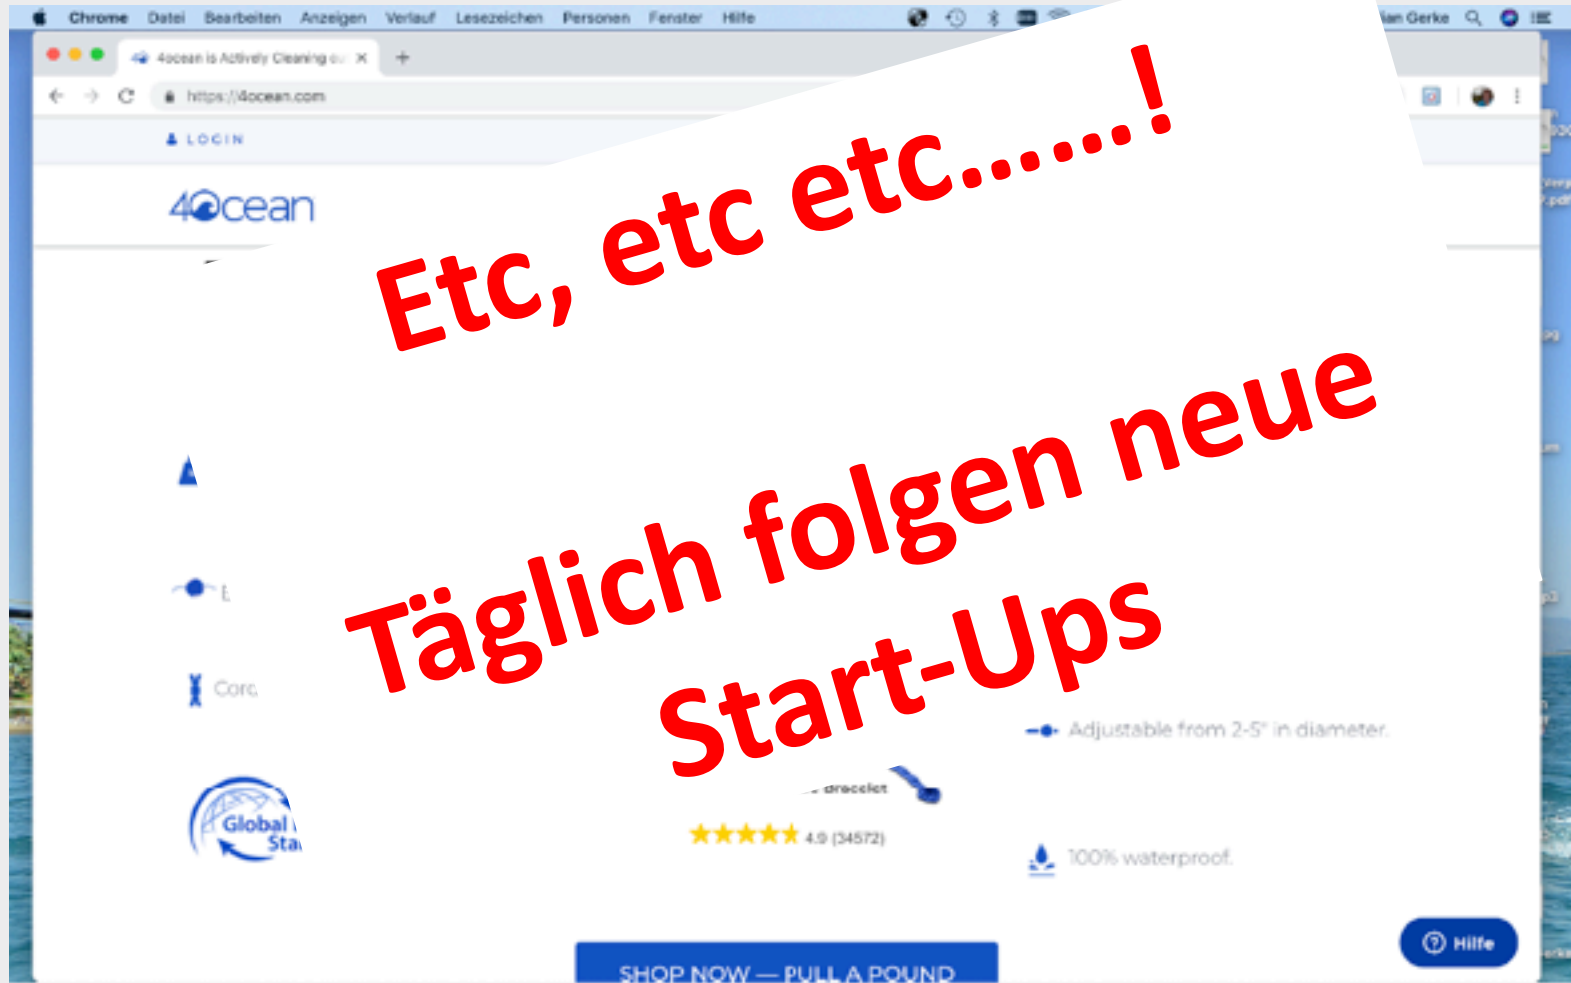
Chrome Datei Bearbeiten Anzeigen Verlauf Lesezeichen Personen Fenster Hilfe

ian Gerke

4ocean is Actively Cleaning o

https://4ocean.com

LOGIN

4ocean

Etc, etc etc......!

Täglich folgen neue Start-Ups

Corc

Adjustable from 2-5" in diameter.

Global Sta

bracelet

4.9 (34572)

100% waterproof.

SHOP NOW — PULL A POUND

Hilfe